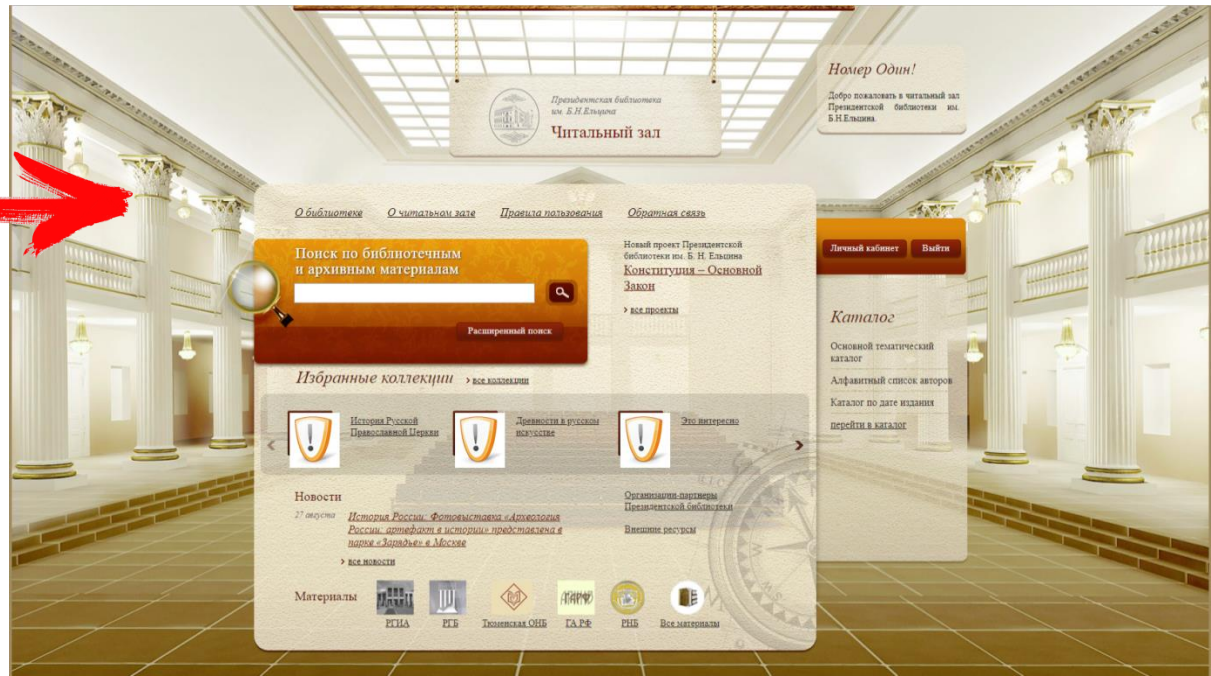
Президентская библиотека им. Б.Н.Ельцина
Читальный зал

Номер Один!
Добро пожаловать в читальный зал Президентской библиотеки им. Б.Н.Ельцина.

О библиотеке   О читальном зале   Правила пользования   Обратная связь

Поиск по библиотечным и архивным материалам

Расширенный поиск

Новый проект Президентской библиотеки им. Б. Н. Ельцина
Конституция – Основной Закон
› все проекты

Личный кабинет   Выйти

Каталог
Основной тематический каталог
Алфавитный список авторов
Каталог по дате издания
перейти в каталог

Избранные коллекции › все коллекции

История Русской Православной Церкви
Древности в русском искусстве
Это интересно

Новости
27 августа История России: Фотовыставка «Археология России: артефакт в истории» представлена в парке «Зарядье» в Москве
› все новости

Организации-партнеры Президентской библиотеки
Внешние ресурсы

Материалы
РГИА   РГБ   Тюменская ОНБ   ГА РФ   РНБ   Все материалы